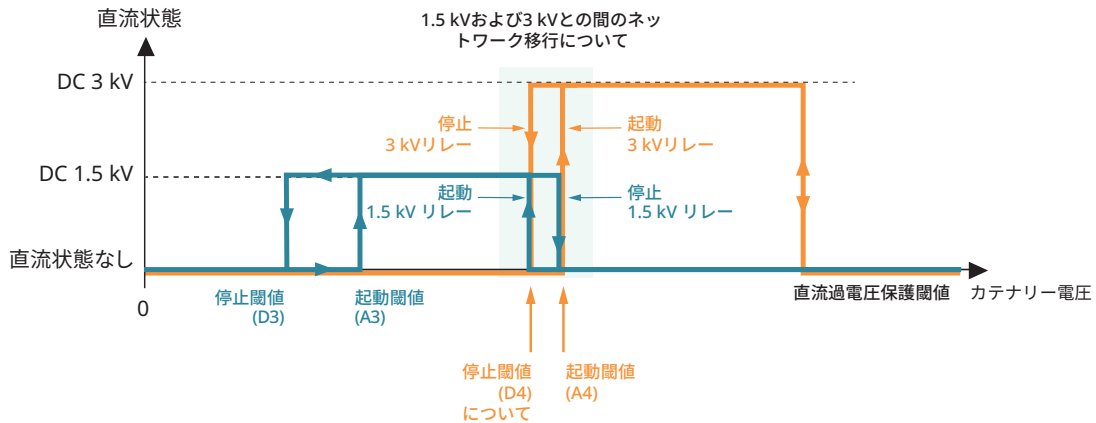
直流状態

1.5 kVおよび3 kVとの間のネットワーク移行について

DC 3 kV

DC 1.5 kV

直流状態なし

0

停止
3 kVリレー

起動
3 kVリレー

起動
1.5 kV リレー

停止
1.5 kV リレー

停止閾値
(D3)

起動閾値
(A3)

停止閾値
(D4)
について

起動閾値
(A4)

直流過電圧保護閾値

カテナリー電圧